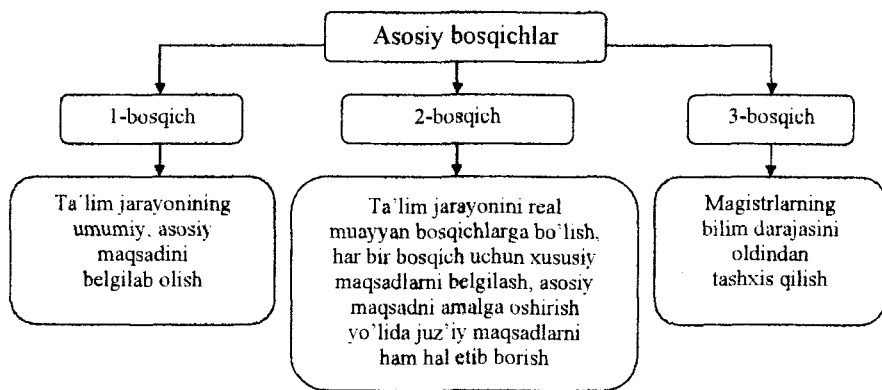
Asosiy bosqichlar

1-bosqich

2-bosqich

3-bosqich

Ta'lim jarayonining umumiy, asosiy maqsadini belgilab olish

Ta'lim jarayonini real muayyan bosqichlarga bo'lish, har bir bosqich uchun xususiy maqsadlarni belgilash, asosiy maqsadni amalga oshirish yo'lida juz'iy maqsadlarni ham hal etib borish

Magistrlarning bilim darajasini oldindan tashxis qilish